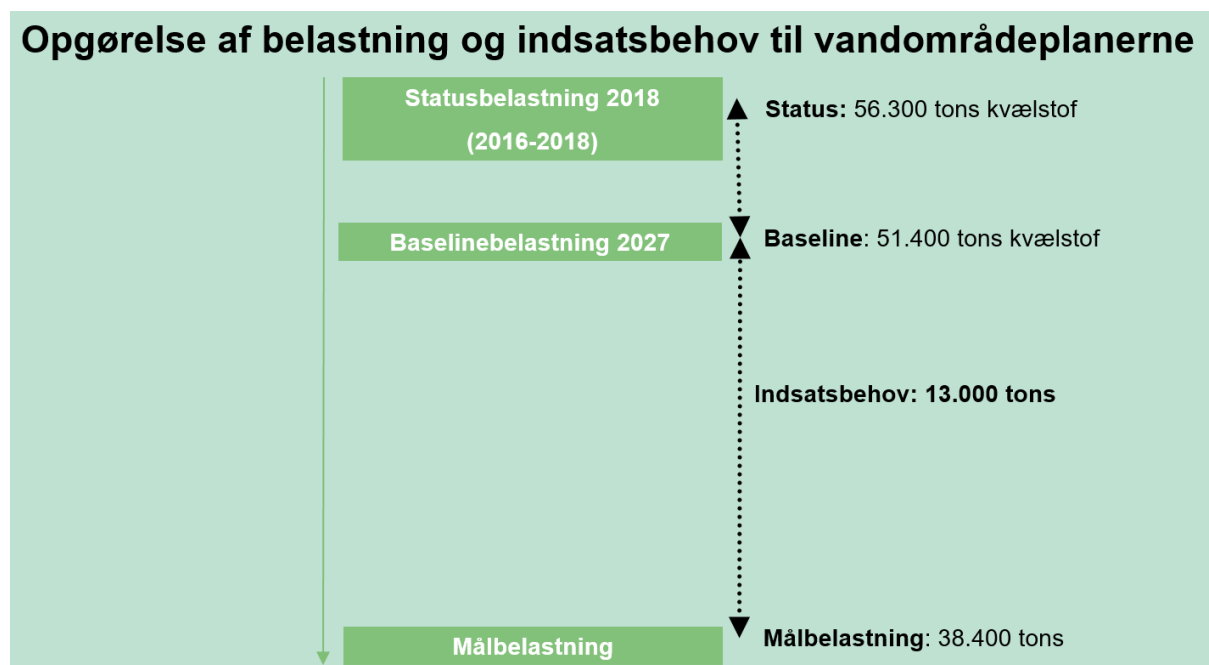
Opgørelse af belastning og indsatsbehov til vandområdeplanerne

Statusbelastning 2018
(2016-2018)

Status: 56.300 tons kvælstof

Baselinebelastning 2027

Baseline: 51.400 tons kvælstof

Indsatsbehov: 13.000 tons

Målbelastning

Målbelastning: 38.400 tons